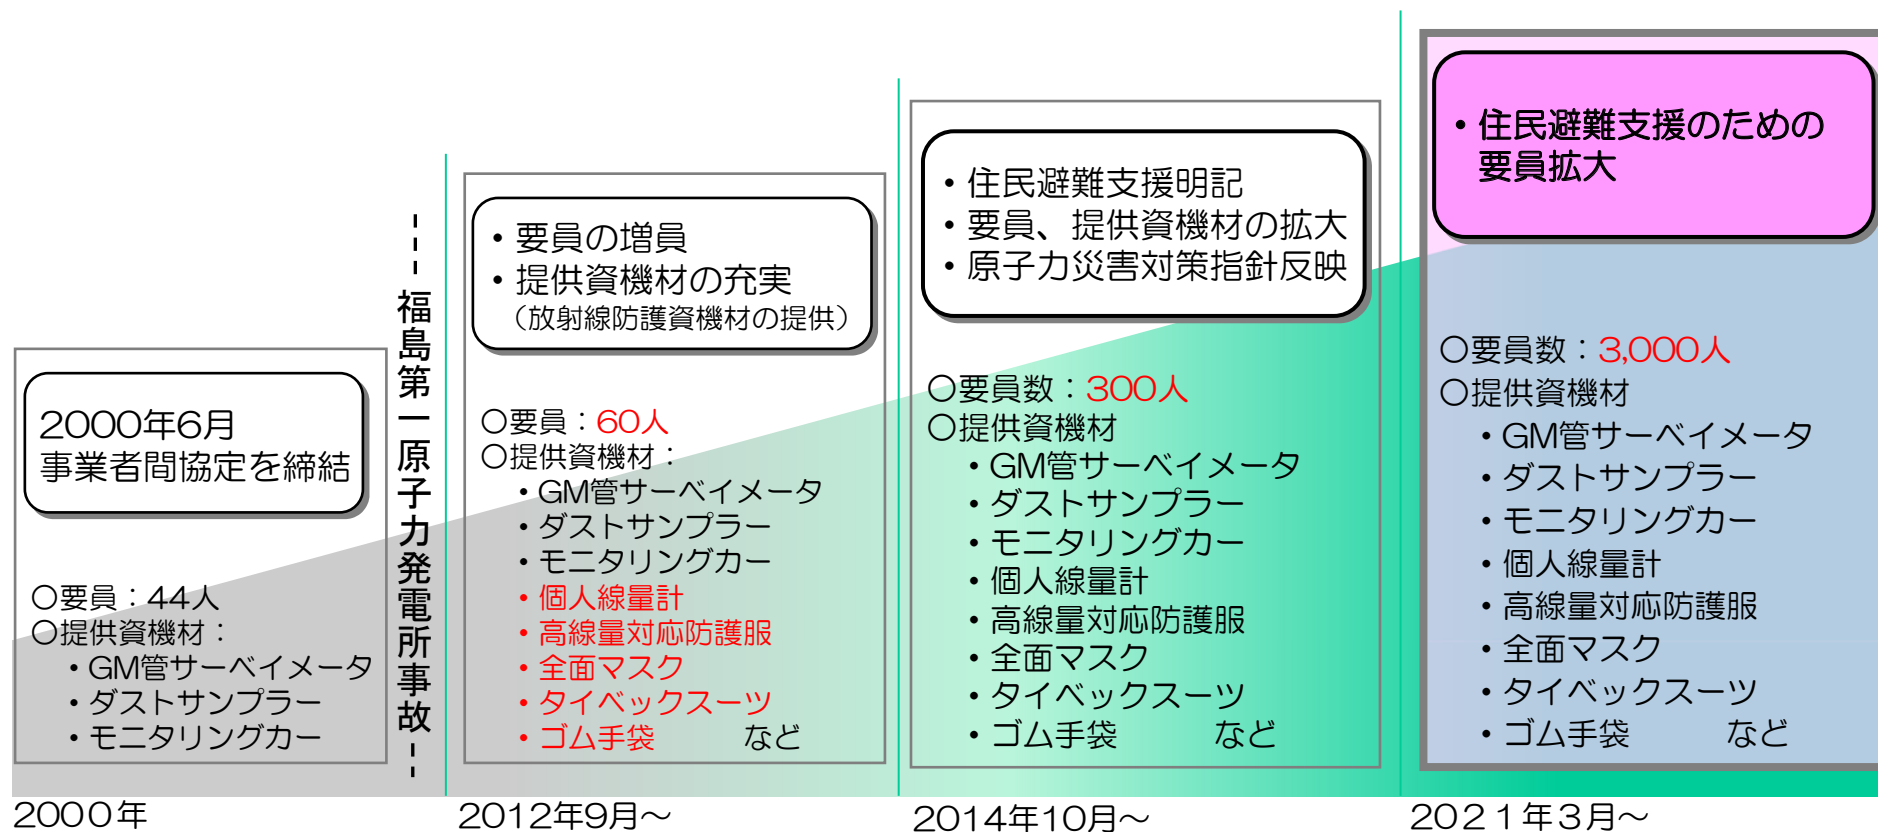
2000年6月
事業者間協定を締結

○要員：44人
○提供資機材：
・GM管サーベイメータ
・ダストサンプラー
・モニタリングカー

福島第一原子力発電所事故

・要員の増員
・提供資機材の充実
（放射線防護資機材の提供）

○要員：60人
○提供資機材：
・GM管サーベイメータ
・ダストサンプラー
・モニタリングカー
・個人線量計
・高線量対応防護服
・全面マスク
・タイベックスーツ
・ゴム手袋　など

・住民避難支援明記
・要員、提供資機材の拡大
・原子力災害対策指針反映

○要員数：300人
○提供資機材
・GM管サーベイメータ
・ダストサンプラー
・モニタリングカー
・個人線量計
・高線量対応防護服
・全面マスク
・タイベックスーツ
・ゴム手袋　など

・住民避難支援のための要員拡大

○要員数：3,000人
○提供資機材
・GM管サーベイメータ
・ダストサンプラー
・モニタリングカー
・個人線量計
・高線量対応防護服
・全面マスク
・タイベックスーツ
・ゴム手袋　など

2000年
2012年9月～
2014年10月～
2021年3月～